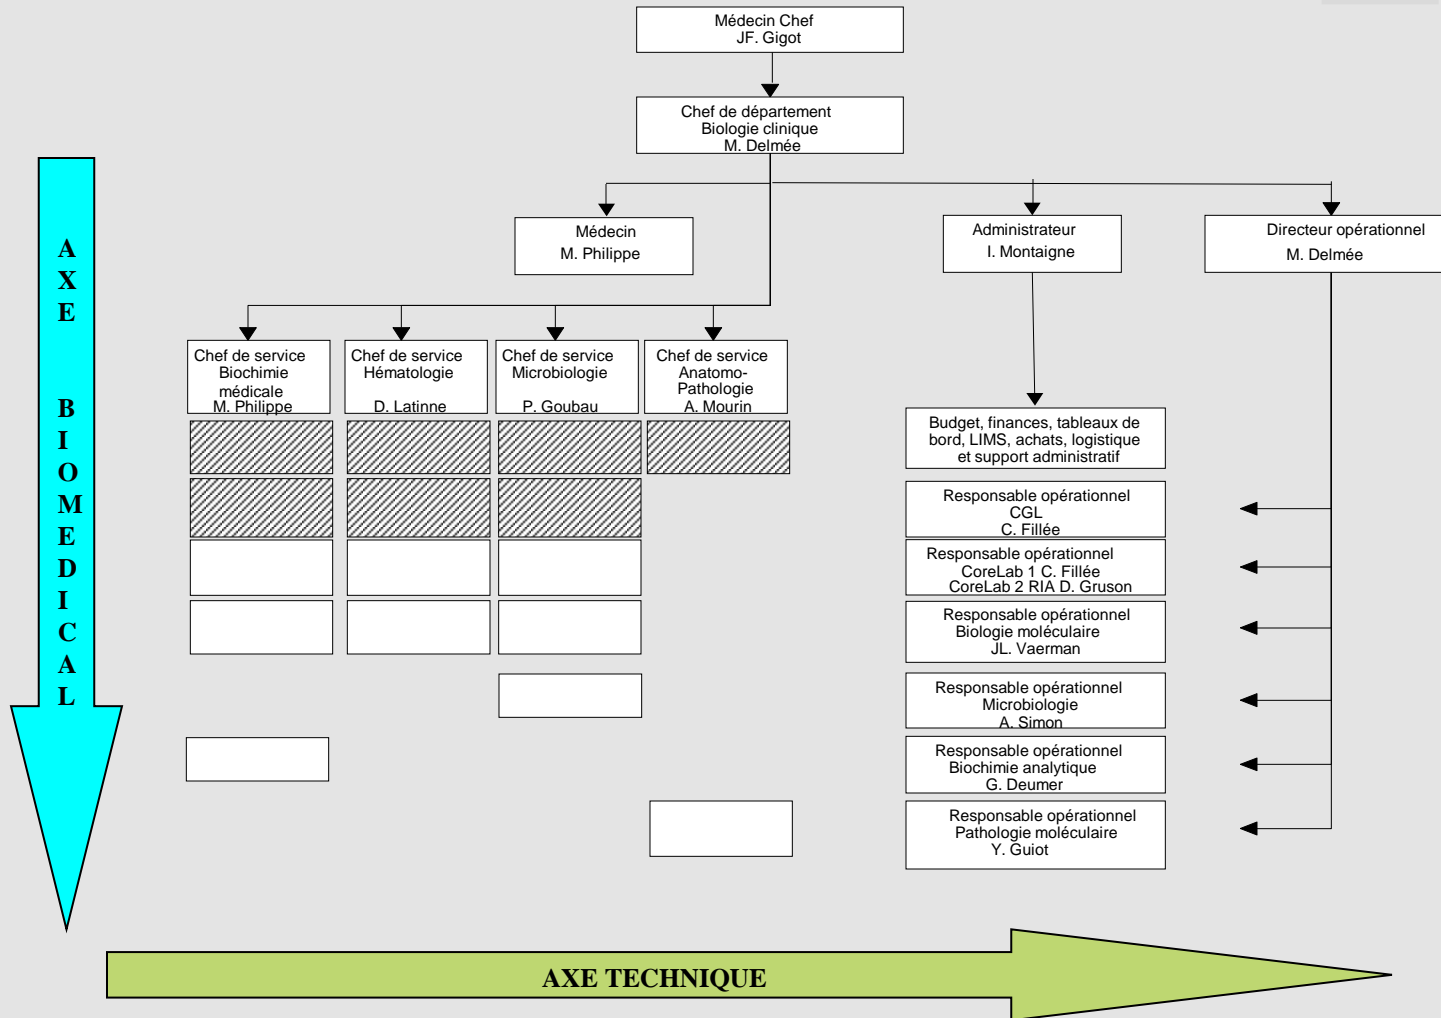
Médecin Chef
JF. Gigot

Chef de département
Biologie clinique
M. Delmée

AXE BIOMEDICAL

Médecin
M. Philippe

Administrateur
I. Montaigne

Directeur opérationnel
M. Delmée

Chef de service
Biochimie médicale
M. Philippe

Chef de service
Hématologie
D. Latinne

Chef de service
Microbiologie
P. Goubau

Chef de service
Anatomo-Pathologie
A. Mourin

Budget, finances, tableaux de bord, LIMS, achats, logistique et support administratif

Responsable opérationnel
CGL
C. Fillée

Responsable opérationnel
CoreLab 1 C. Fillée
CoreLab 2 RIA D. Gruson

Responsable opérationnel
Biologie moléculaire
JL. Vaerman

Responsable opérationnel
Microbiologie
A. Simon

Responsable opérationnel
Biochimie analytique
G. Deumer

Responsable opérationnel
Pathologie moléculaire
Y. Guiot

AXE TECHNIQUE